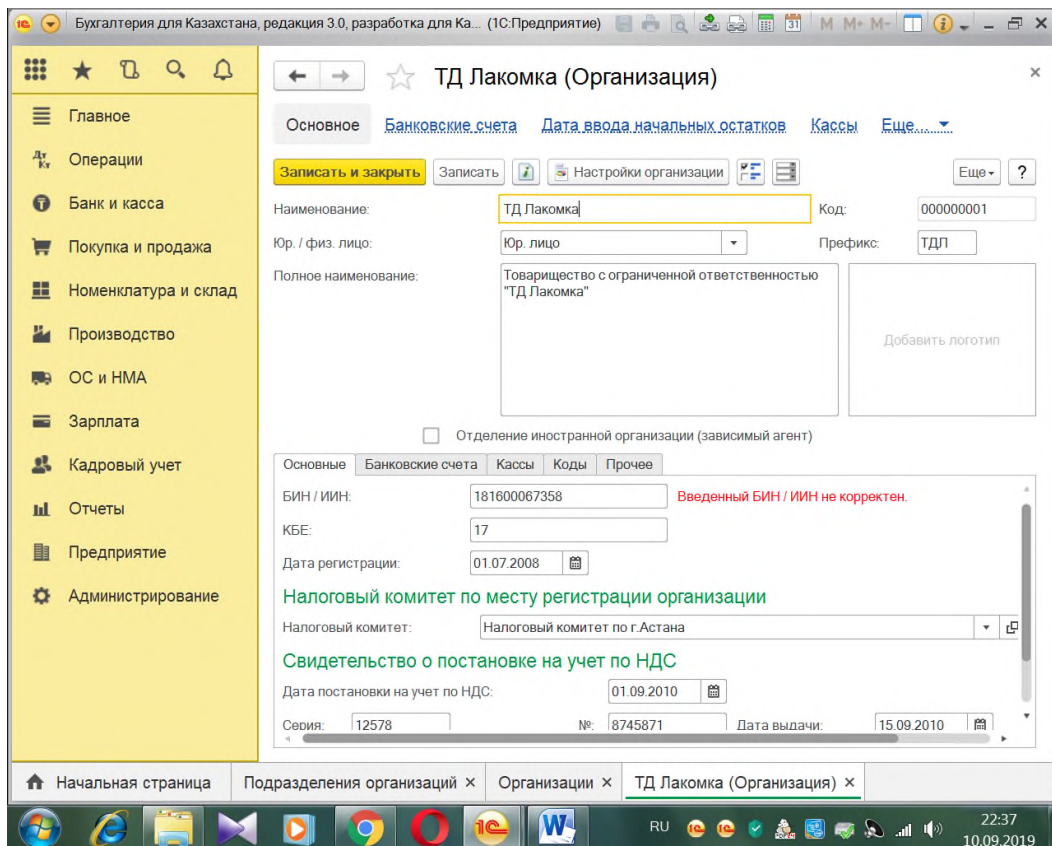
1С Бухгалтерия для Казахстана, редакция 3.0, разработка для Ка... (1С:Предприятие) M M+ M-

Главное
Операции
Банк и касса
Покупка и продажа
Номенклатура и склад
Производство
ОС и НМА
Зарплата
Кадровый учет
Отчеты
Предприятие
Администрирование

ТД Лакомка (Организация)

Основное Банковские счета Дата ввода начальных остатков Кассы Еще...

Записать и закрыть Записать Настройки организации Еще ?

Наименование: ТД Лакомка
Код: 000000001
Юр. / физ. лицо: Юр. лицо
Префикс: ТДЛ
Полное наименование: Товарищество с ограниченной ответственностью "ТД Лакомка"
Добавить логотип

Отделение иностранной организации (зависимый агент)

Основные Банковские счета Кассы Коды Прочее

БИН / ИИН: 181600067358 Введенный БИН / ИИН не корректен.
КБЕ: 17
Дата регистрации: 01.07.2008

Налоговый комитет по месту регистрации организации
Налоговый комитет: Налоговый комитет по г.Астана

Свидетельство о постановке на учет по НДС
Дата постановки на учет по НДС: 01.09.2010
Серия: 12578 №: 8745871 Дата выдачи: 15.09.2010

Начальная страница Подразделения организаций × Организации × ТД Лакомка (Организация) ×

RU 22:37 10.09.2019